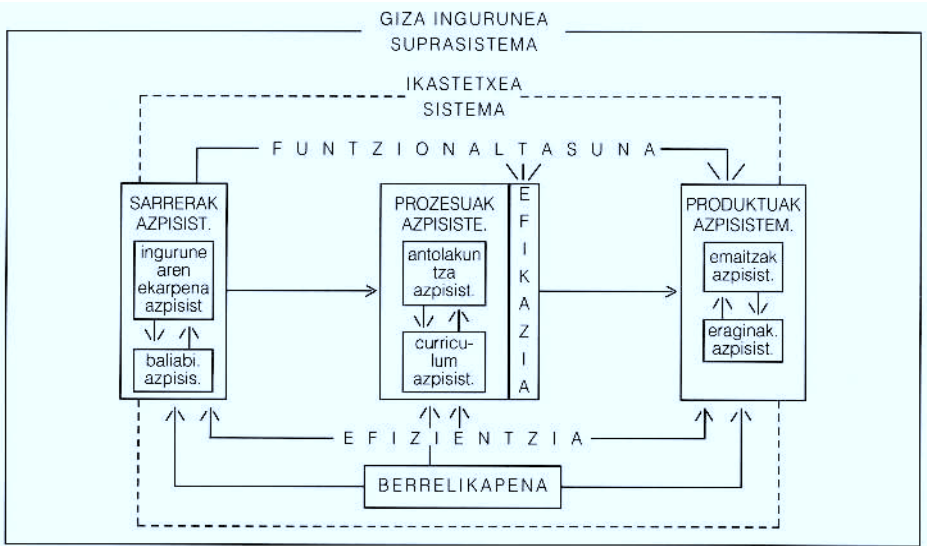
GIZA INGURUNEA
SUPRASISTEMA

IKASTETXEA
SISTEMA

FUNTZIONALTASUNA

SARRERAK AZPISIST.

ingurune aren ekarpena azpisist

baliabi. azpisis.

PROZESUAK AZPISISTE.

antolakuntza azpisist.

curriculum azpisist.

EFIKAZIA

PRODUKTUAK AZPISISTEM.

emaitzak azpisist.

eraginak. azpisist.

EFIZIENTZIA

BERRELIKAPENA